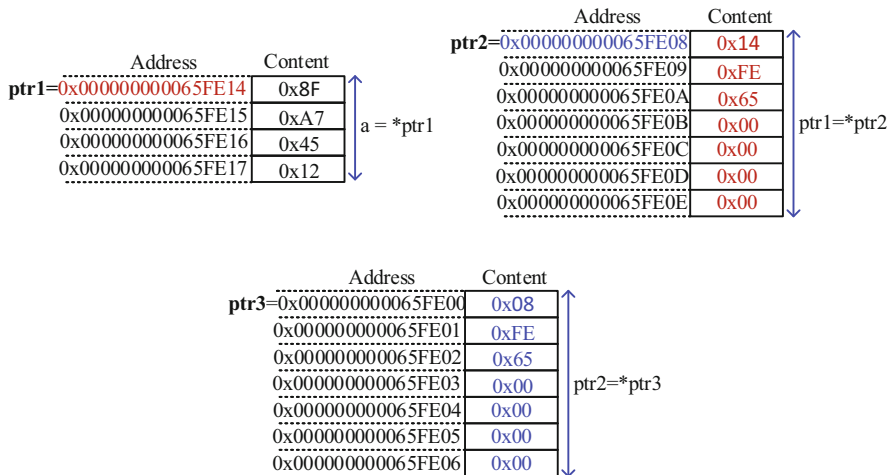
| Address | Content |
|---|---|
| **ptr1**=0x000000000065FE14 | 0x8F |
| 0x000000000065FE15 | 0xA7 |
| 0x000000000065FE16 | 0x45 |
| 0x000000000065FE17 | 0x12 |

a = *ptr1

| Address | Content |
|---|---|
| **ptr2**=0x000000000065FE08 | 0x14 |
| 0x000000000065FE09 | 0xFE |
| 0x000000000065FE0A | 0x65 |
| 0x000000000065FE0B | 0x00 |
| 0x000000000065FE0C | 0x00 |
| 0x000000000065FE0D | 0x00 |
| 0x000000000065FE0E | 0x00 |

ptr1=*ptr2

| Address | Content |
|---|---|
| **ptr3**=0x000000000065FE00 | 0x08 |
| 0x000000000065FE01 | 0xFE |
| 0x000000000065FE02 | 0x65 |
| 0x000000000065FE03 | 0x00 |
| 0x000000000065FE04 | 0x00 |
| 0x000000000065FE05 | 0x00 |
| 0x000000000065FE06 | 0x00 |

ptr2=*ptr3